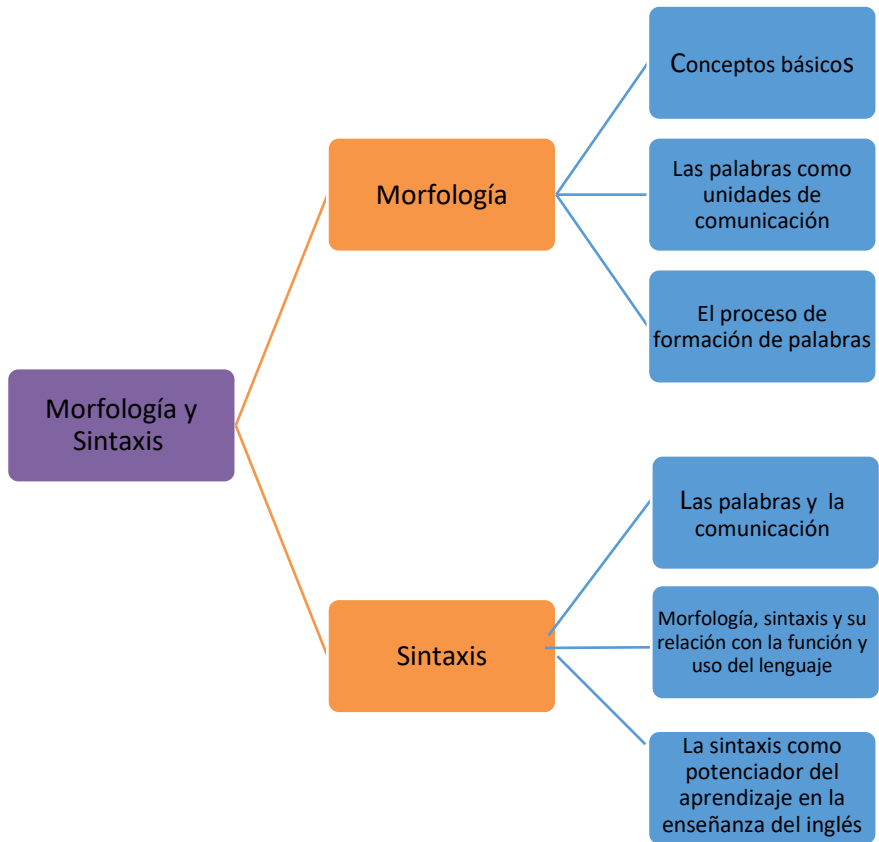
Morfología y Sintaxis

Morfología

Conceptos básicos

Las palabras como unidades de comunicación

El proceso de formación de palabras

Sintaxis

Las palabras y la comunicación

Morfología, sintaxis y su relación con la función y uso del lenguaje

La sintaxis como potenciador del aprendizaje en la enseñanza del inglés